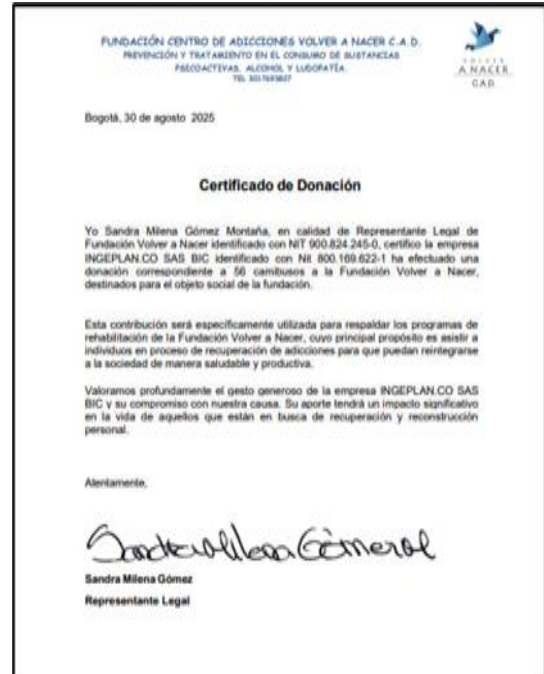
FUNDACIÓN CENTRO DE ADICCIONES VOLVER A NACER C.A.D.
PREVENCIÓN Y TRATAMIENTO EN EL CONSUMO DE SUSTANCIAS PSICOACTIVAS, ALCOHOL Y LUDOPATÍA.
TEL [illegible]

VOLVER A NACER C.A.D.

Bogotá, 30 de agosto 2025

Certificado de Donación

Yo Sandra Milena Gómez Montaña, en calidad de Representante Legal de Fundación Volver a Nacer identificado con NIT 900.824.245-0, certifico la empresa INGEPLAN.CO SAS BIC identificado con Nit 800.169.622-1 ha efectuado una donación correspondiente a 56 camibusos a la Fundación Volver a Nacer, destinados para el objeto social de la fundación.

Esta contribución será específicamente utilizada para respaldar los programas de rehabilitación de la Fundación Volver a Nacer, cuyo principal propósito es asistir a individuos en proceso de recuperación de adicciones para que puedan reintegrarse a la sociedad de manera saludable y productiva.

Valoramos profundamente el gesto generoso de la empresa INGEPLAN.CO SAS BIC y su compromiso con nuestra causa. Su aporte tendrá un impacto significativo en la vida de aquellos que están en busca de recuperación y reconstrucción personal.

Atentamente,

Sandra Milena Gómez

Sandra Milena Gómez
Representante Legal